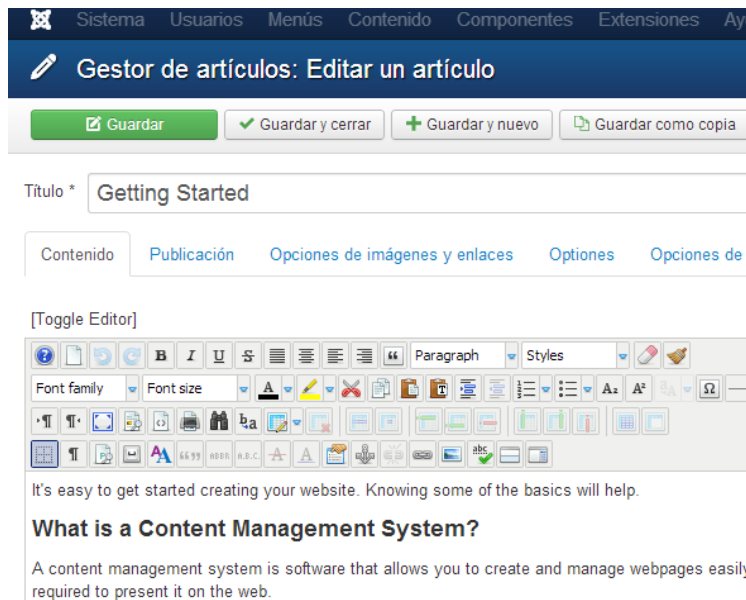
Sistema Usuarios Menús Contenido Componentes Extensiones Ay

Gestor de artículos: Editar un artículo

Guardar | Guardar y cerrar | Guardar y nuevo | Guardar como copia

Título * Getting Started

Contenido | Publicación | Opciones de imágenes y enlaces | Options | Opciones de

[Toggle Editor]

Paragraph | Styles

Font family | Font size

It's easy to get started creating your website. Knowing some of the basics will help.

What is a Content Management System?

A content management system is software that allows you to create and manage webpages easily required to present it on the web.